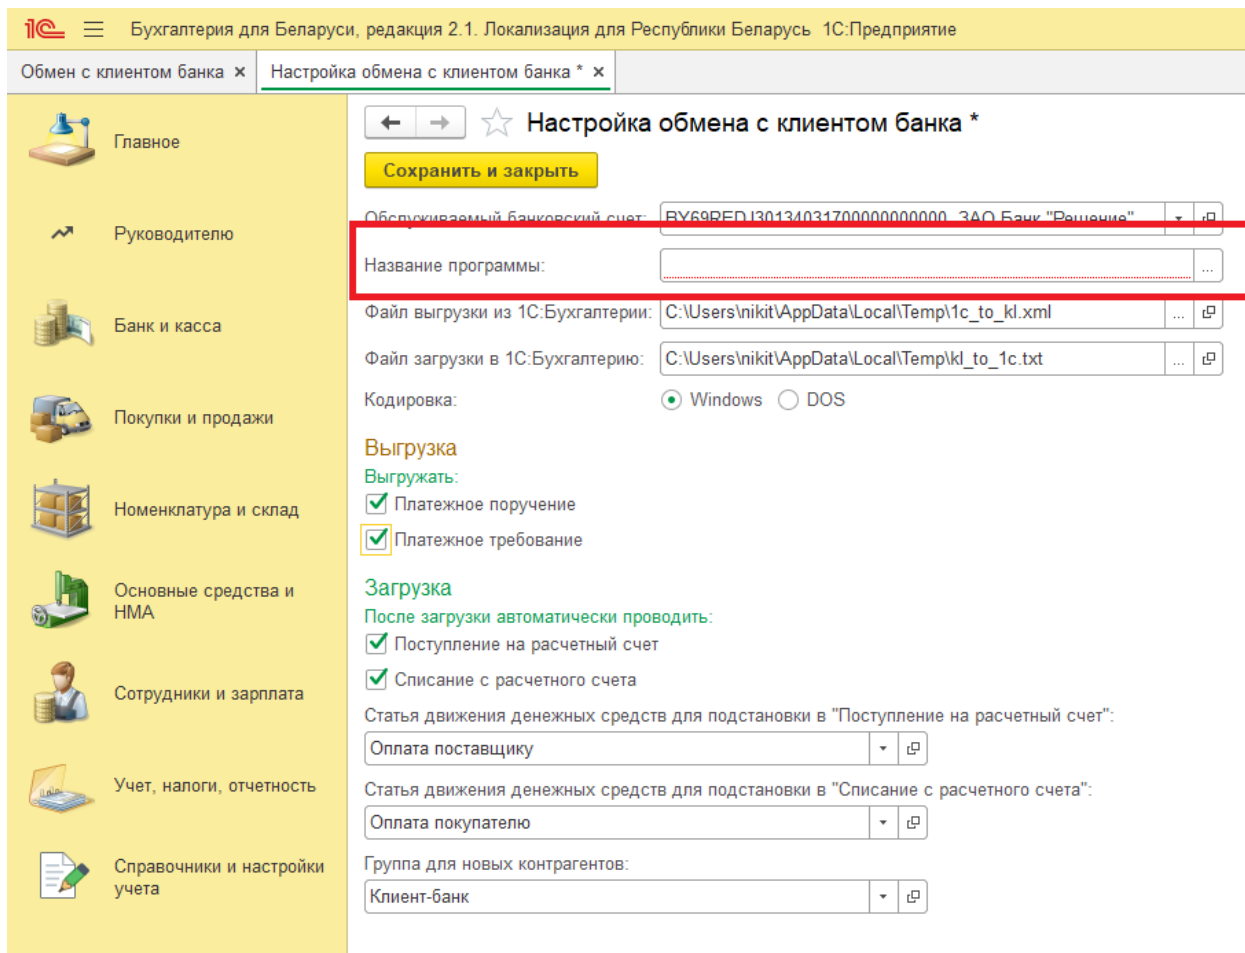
1С Бухгалтерия для Беларуси, редакция 2.1. Локализация для Республики Беларусь 1С:Предприятие

Обмен с клиентом банка ×
Настройка обмена с клиентом банка * ×

Главное
Руководителю
Банк и касса
Покупки и продажи
Номенклатура и склад
Основные средства и НМА
Сотрудники и зарплата
Учет, налоги, отчетность
Справочники и настройки учета

Настройка обмена с клиентом банка *

Сохранить и закрыть

Обслуживаемый банковский счет: BY69RED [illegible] ЗАО Банк "Решение"

Название программы:

Файл выгрузки из 1С:Бухгалтерии: C:\Users\nikit\AppData\Local\Temp\1c_to_kl.xml

Файл загрузки в 1С:Бухгалтерию: C:\Users\nikit\AppData\Local\Temp\kl_to_1c.txt

Кодировка: Windows DOS

Выгрузка
Выгружать:
Платежное поручение
Платежное требование

Загрузка
После загрузки автоматически проводить:
Поступление на расчетный счет
Списание с расчетного счета

Статья движения денежных средств для подстановки в "Поступление на расчетный счет":
Оплата поставщику

Статья движения денежных средств для подстановки в "Списание с расчетного счета":
Оплата покупателю

Группа для новых контрагентов:
Клиент-банк